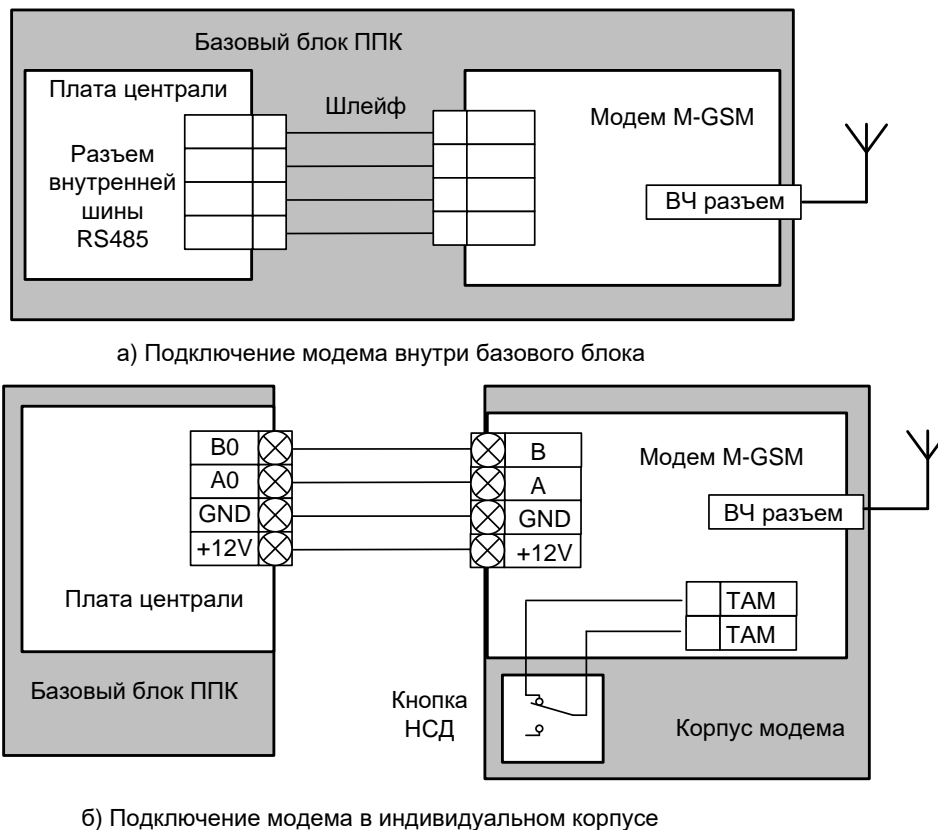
Базовый блок ППК

Плата централи

Разъем внутренней шины RS485

Шлейф

Модем M-GSM

ВЧ разъем

а) Подключение модема внутри базового блока

B0
A0
GND
+12V

Плата централи

Базовый блок ППК

B
A
GND
+12V

Модем M-GSM

ВЧ разъем

ТАМ
ТАМ

Кнопка НСД

Корпус модема

б) Подключение модема в индивидуальном корпусе